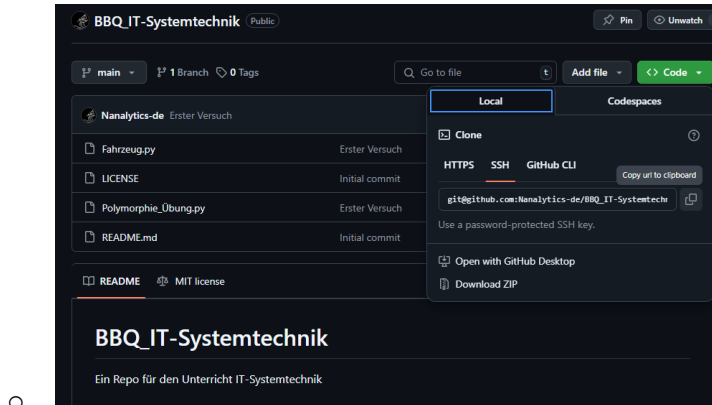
BBQ_IT-Systemtechnik Public

Pin Unwatch

main 1 Branch 0 Tags

Go to file t Add file Code

Nanalytics-de Erster Versuch

Fahrzeug.py Erster Versuch

LICENSE Initial commit

Polymorphie_Übung.py Erster Versuch

README.md Initial commit

README MIT license

BBQ_IT-Systemtechnik

Ein Repo für den Unterricht IT-Systemtechnik

Local Codespaces

Clone

HTTPS SSH GitHub CLI

Copy url to clipboard

git@github.com:Nanalytics-de/BBQ_IT-Systemtechn

Use a password-protected SSH key.

Open with GitHub Desktop

Download ZIP